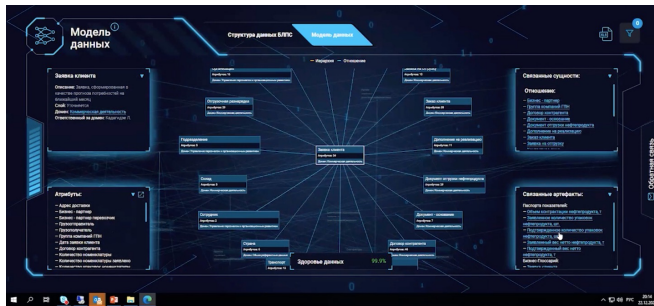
Модель данных

Структура данных БЛПС

Модель данных

Иерархия — Отношения

Заявка клиента

Описание: Заявка, сформированная в качестве прогноза потребностей на ближайший месяц

Слой: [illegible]

Домен: Коммерческая деятельность

Ответственный за домен: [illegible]

Атрибуты:

– Адрес доставки
– Бизнес - партнер
– Бизнес - партнер перевозчик
– Грузоотправитель
– Грузополучатель
– Группа компаний ГПН
– Дата заявки клиента
– Договор контрагента
– Количество номенклатуры
– Количество номенклатуры заявлении

Связанные сущности:

Отношения:

– Бизнес - партнер
– Группа компаний ГПН
– Договор контрагента
– Документ - основание
– Документ отгрузки нефтепродукта
– Дополнение на реализацию
– Заказ клиента
– Заявка на отгрузку

Связанные артефакты:

Паспорта показателей:

– Объем контрактации нефтепродукта, т
– Заявленное количество упаковки нефтепродукта, шт
– Подтвержденное количество упаковки нефтепродукта, шт
– Заявленный вес нетто нефтепродукта, т
– Подтвержденный вес нетто нефтепродукта, т

Бизнес-Глоссарий:

Отгрузочная разнарядка

Подразделение

Склад

Сотрудник

Страна

Заявка клиента

Заказ клиента

Дополнение на реализацию

Документ отгрузки нефтепродукта

Документ - основание

Договор контрагента

Здоровье данных 99.9%

Обратная связь

РУС 22.12.2023